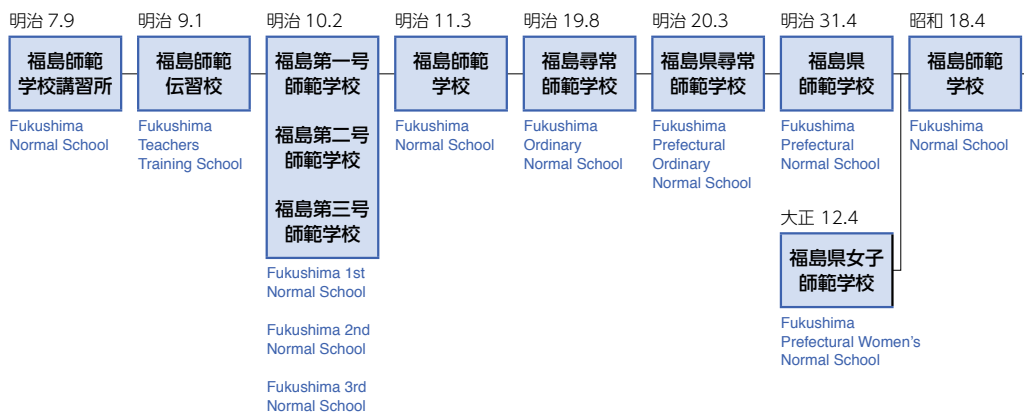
明治 7.9
福島師範学校講習所
Fukushima Normal School

明治 9.1
福島師範伝習校
Fukushima Teachers Training School

明治 10.2
福島第一号師範学校
福島第二号師範学校
福島第三号師範学校
Fukushima 1st Normal School
Fukushima 2nd Normal School
Fukushima 3rd Normal School

明治 11.3
福島師範学校
Fukushima Normal School

明治 19.8
福島尋常師範学校
Fukushima Ordinary Normal School

明治 20.3
福島県尋常師範学校
Fukushima Prefectural Ordinary Normal School

明治 31.4
福島県師範学校
Fukushima Prefectural Normal School

大正 12.4
福島県女子師範学校
Fukushima Prefectural Women's Normal School

昭和 18.4
福島師範学校
Fukushima Normal School